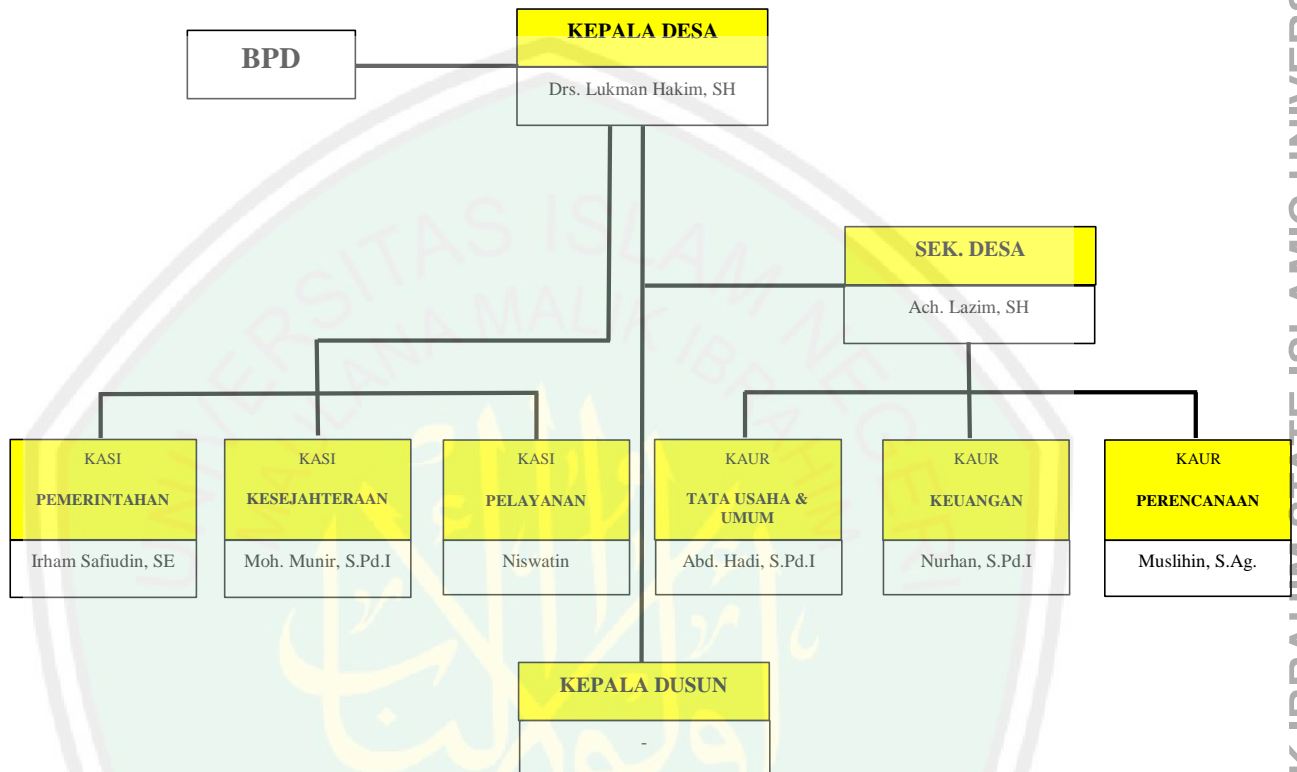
BPD

KEPALA DESA

Drs. Lukman Hakim, SH

SEK. DESA

Ach. Lazim, SH

KASI

PEMERINTAHAN

Irham Safiudin, SE

KASI

KESEJAHTERAAN

Moh. Munir, S.Pd.I

KASI

PELAYANAN

Niswatin

KAUR

TATA USAHA & UMUM

Abd. Hadi, S.Pd.I

KAUR

KEUANGAN

Nurhan, S.Pd.I

KAUR

PERENCANAAN

Muslihin, S.Ag.

KEPALA DUSUN

-

UNIVERSITAS ISLAM NEGERI MAULANA MALIK IBRAHIM

K IBRAHIM STATE ISLAMIC UNIVERS